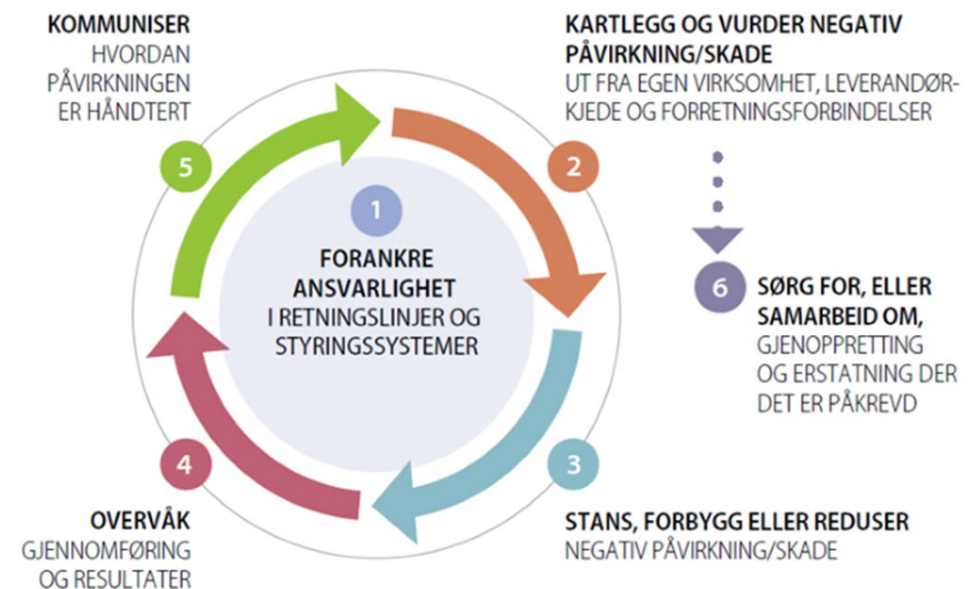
KOMMUNISER
HVORDAN PÅVIRKNINGEN ER HÅNDTERT

5

KARTLEGG OG VURDER NEGATIV PÅVIRKNING/SKADE
UT FRA EGEN VIRKSOMHET, LEVERANDØRKJEDE OG FORRETNINGSFORBINDELSER

2

1

FORANKRE ANSVARLIGHET
I RETNINGSLINJER OG STYRINGSSYSTEMER

6

SØRG FOR, ELLER SAMARBEID OM,
GJENOPPRETTING OG ERSTATNING DER DET ER PÅKREVD

4

3

OVERVÅK
GJENNOMFØRING OG RESULTATER

STANS, FORBYGG ELLER REDUSER
NEGATIV PÅVIRKNING/SKADE